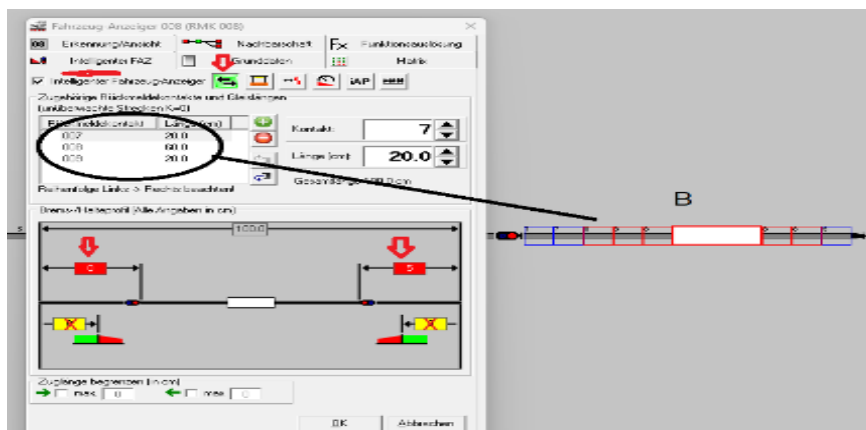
Fahrzeug-Anzeiger 008 (RMK 008)

Erkennung/Ansicht
Nachbarschaft
Funktionsauslösung
Intelligenter FAZ
Grunddaten
Matrix

Intelligenter Fahrzeug-Anzeiger

iAP

Zugehörige Rückmeldekontakte und Gleislängen (unüberwachte Strecken K=0)

| Rückmeldekontakt | Länge (cm) |
|---|---|
| 007 | 20.0 |
| 008 | 60.0 |
| 009 | 20.0 |

Kontakt: 7
Länge (cm): 20.0
Gesamtlänge: 100.0 cm

Reihenfolge Links > Rechts beachten!

Brems-/Halteprofil (Alle Angaben in cm)

100.0

Zuglänge begrenzen (in cm)
max. 0
max. 0

OK
Abbrechen

B